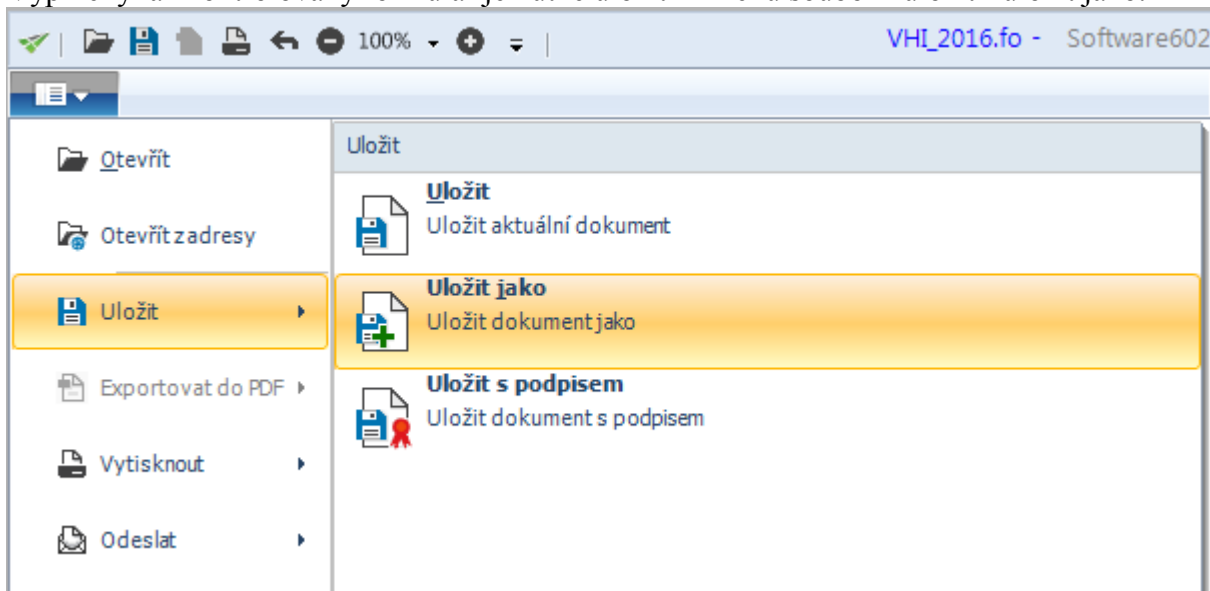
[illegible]

100%

VHI_2016.fo - Software602

Otevřít

Otevřít z adresy

Uložit

Exportovat do PDF

Vytisknout

Odeslat

Uložit

Uložit
Uložit aktuální dokument

Uložit jako
Uložit dokument jako

Uložit s podpisem
Uložit dokument s podpisem